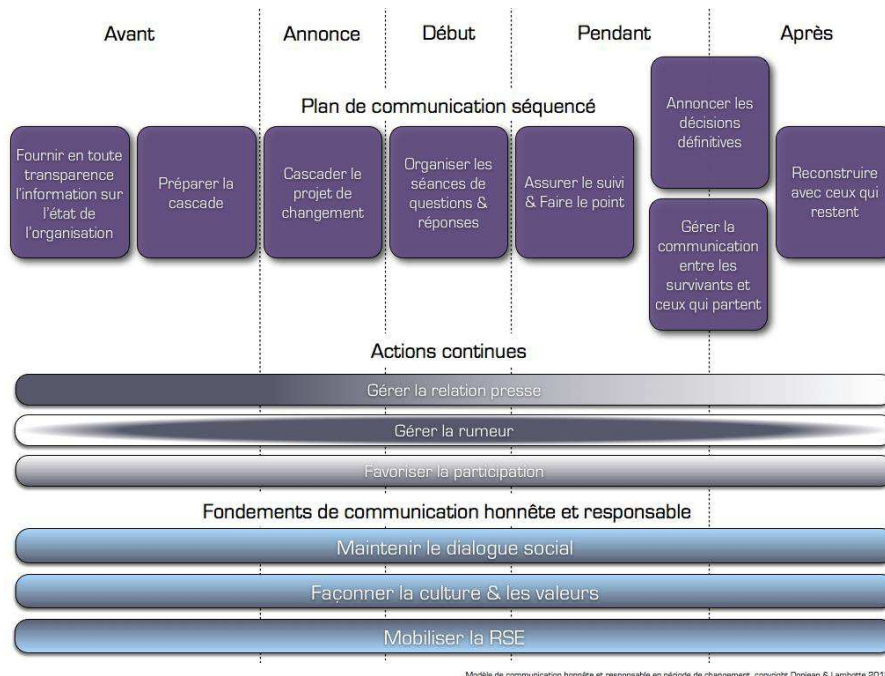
Avant

Annonce

Début

Pendant

Après

Plan de communication séquencé

Fournir en toute transparence l'information sur l'état de l'organisation

Préparer la cascade

Cascader le projet de changement

Organiser les séances de questions & réponses

Assurer le suivi & Faire le point

Annoncer les décisions définitives

Gérer la communication entre les survivants et ceux qui partent

Reconstruire avec ceux qui restent

Actions continues

Gérer la relation presse

Gérer la rumeur

Favoriser la participation

Fondements de communication honnête et responsable

Maintenir le dialogue social

Façonner la culture & les valeurs

Mobiliser la RSE

Modèle de communication honnête et responsable en période de changement, copyright Donjean & Lambotte 201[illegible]